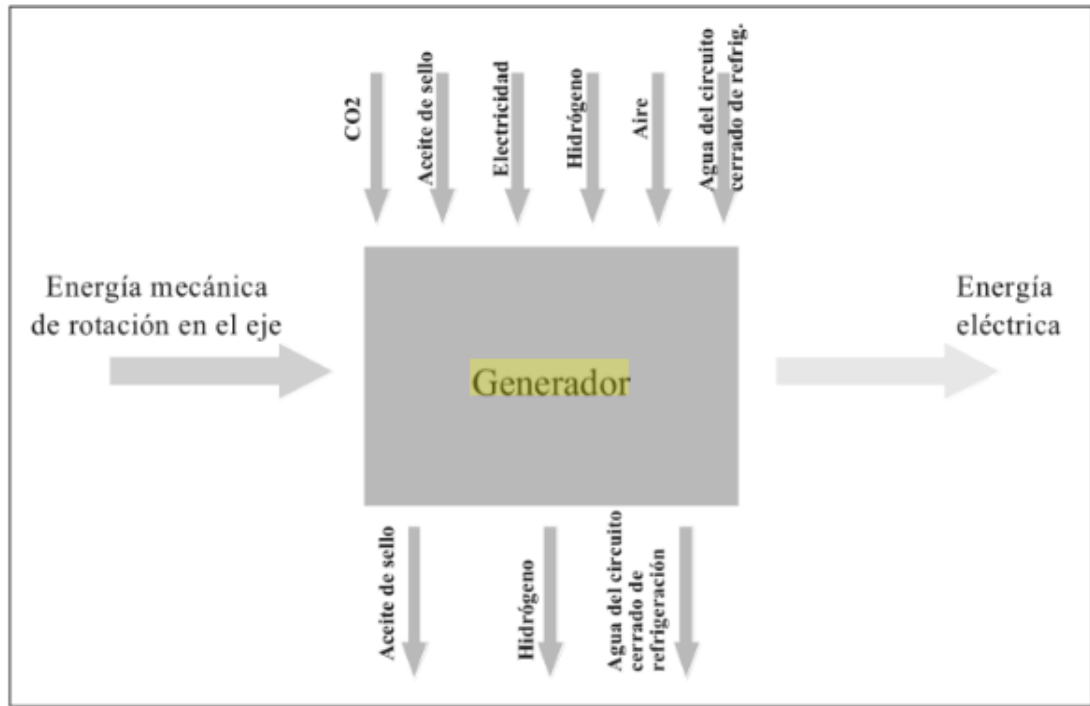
CO2

Aceite de sello

Electricidad

Hidrógeno

Aire

Agua del circuito cerrado de refrig.

Energía mecánica de rotación en el eje

Generador

Energía eléctrica

Aceite de sello

Hidrógeno

Agua del circuito cerrado de refrigeración